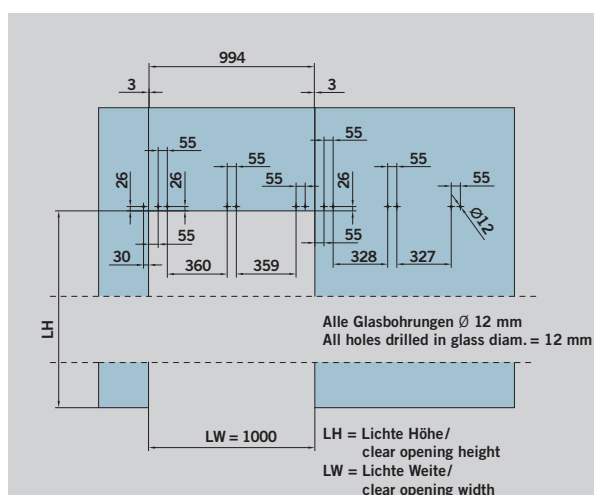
994
3
3
55
55
55
55
55
26
26
26
55
55
Ø12
30
360
359
328
327
LH
Alle Glasbohrungen Ø 12 mm
All holes drilled in glass diam. = 12 mm
LW = 1000
LH = Lichte Höhe/ clear opening height
LW = Lichte Weite/ clear opening width